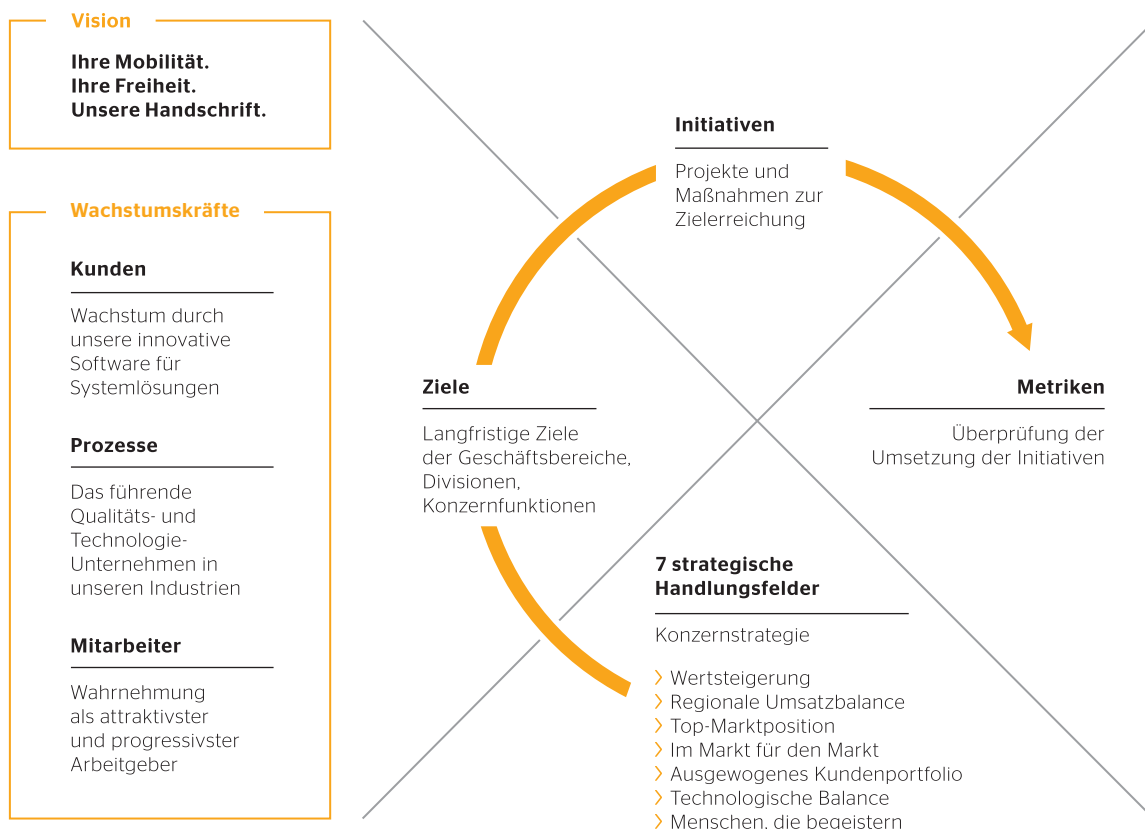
Vision

Ihre Mobilität.
Ihre Freiheit.
Unsere Handschrift.

Wachstumskräfte

Kunden

Wachstum durch unsere innovative Software für Systemlösungen

Prozesse

Das führende Qualitäts- und Technologie-Unternehmen in unseren Industrien

Mitarbeiter

Wahrnehmung als attraktivster und progressivster Arbeitgeber

Initiativen

Projekte und Maßnahmen zur Zielerreichung

Ziele

Langfristige Ziele der Geschäftsbereiche, Divisionen, Konzernfunktionen

Metriken

Überprüfung der Umsetzung der Initiativen

7 strategische Handlungsfelder

Konzernstrategie

› Wertsteigerung
› Regionale Umsatzbalance
› Top-Marktposition
› Im Markt für den Markt
› Ausgewogenes Kundenportfolio
› Technologische Balance
› Menschen, die begeistern